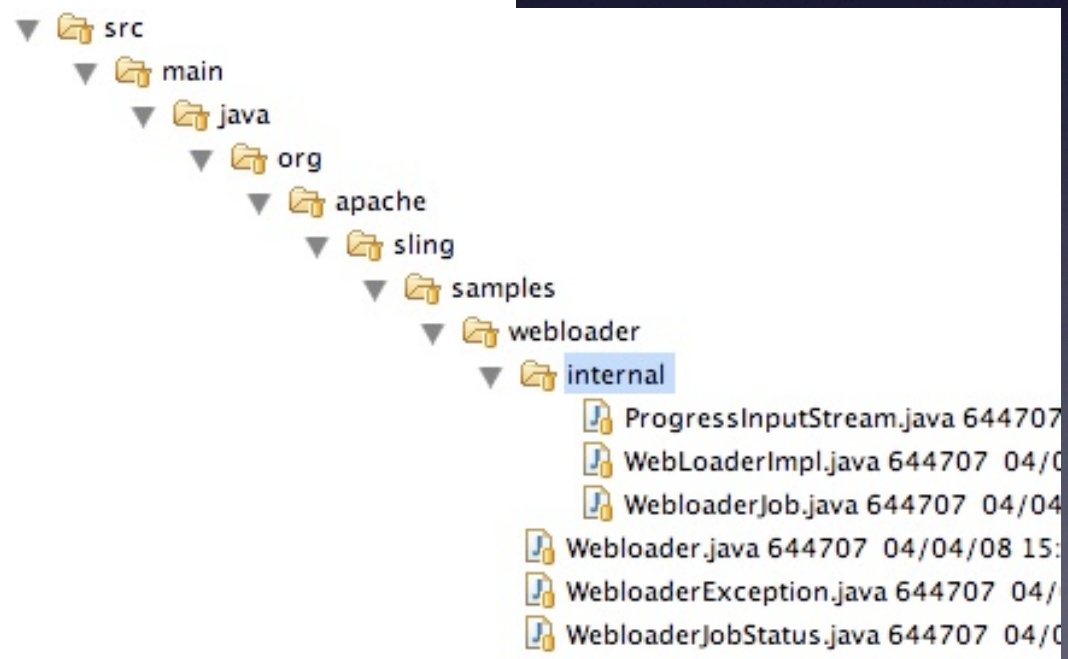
src
main
java
org
apache
sling
samples
webloader
internal
ProgressInputStream.java 644707
WebLoaderImpl.java 644707 04/0
WebloaderJob.java 644707 04/04
Webloader.java 644707 04/04/08 15:
WebloaderException.java 644707 04/
WebloaderJobStatus.java 644707 04/0